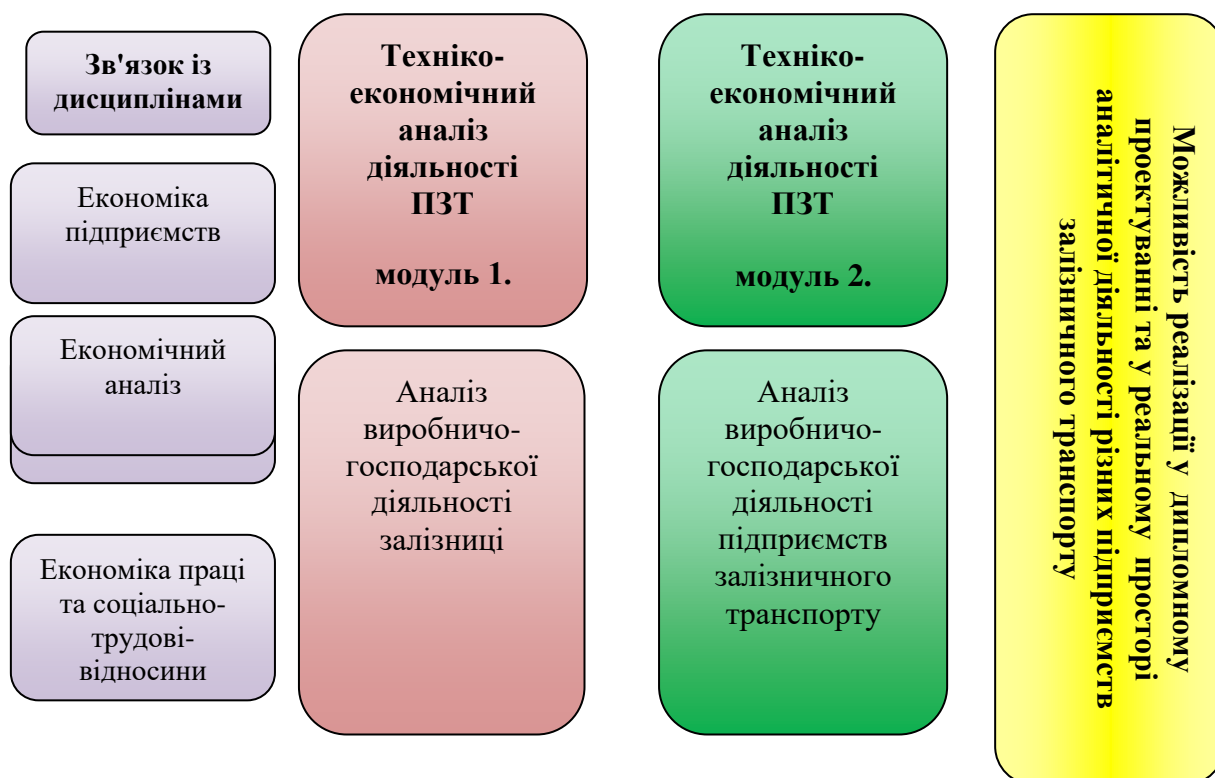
Зв'язок із дисциплінами

Економіка підприємств

Економічний аналіз

Економіка праці та соціально-трудові-відносини

Техніко-економічний аналіз діяльності ПЗТ

модуль 1.

Аналіз виробничо-господарської діяльності залізниці

Техніко-економічний аналіз діяльності ПЗТ

модуль 2.

Аналіз виробничо-господарської діяльності підприємств залізничного транспорту

Можливість реалізації у дипломному проектуванні та у реальному просторі аналітичної діяльності різних підприємств залізничного транспорту